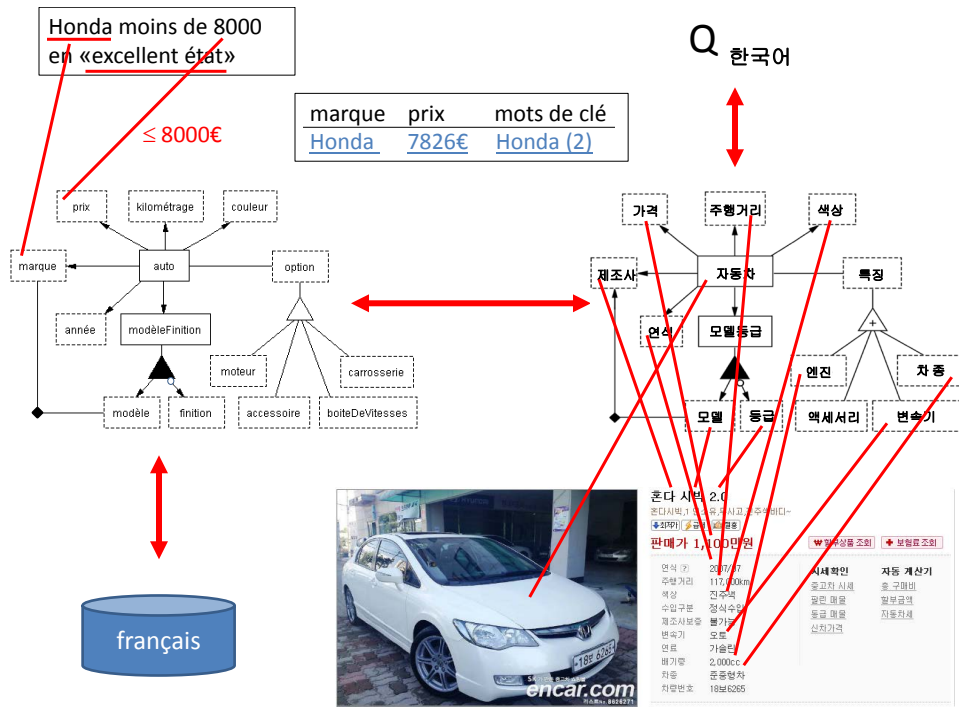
Honda moins de 8000 en «excellent état»

≤ 8000€

| marque | prix | mots de clé |
|---|---|---|
| Honda | 7826€ | Honda (2) |

Q 한국어

prix
kilométrage
couleur
marque
auto
option
année
modèleFinition
moteur
carrosserie
modèle
finition
accessoire
boiteDeVitesses

français

가격
주행거리
색상
제조사
자동차
특징
연식
모델등급
엔진
차종
모델
등급
액세서리
변속기

혼다 시빅 2.0
혼다시빅,1 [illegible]
판매가 1,100만원
할부상품 조회
보험료 조회
연식 2007/07
주행거리 117,000km
색상 진주색
수입구분 정식수입
제조사보증 불가능
변속기 오토
연료 가솔린
배기량 2,000cc
차종 준중형차
차량번호 18보6265
시세확인
중고차 시세
할부 매물
등급 매물
신차가격
자동 계산기
할부금액
자동차세
encar.com